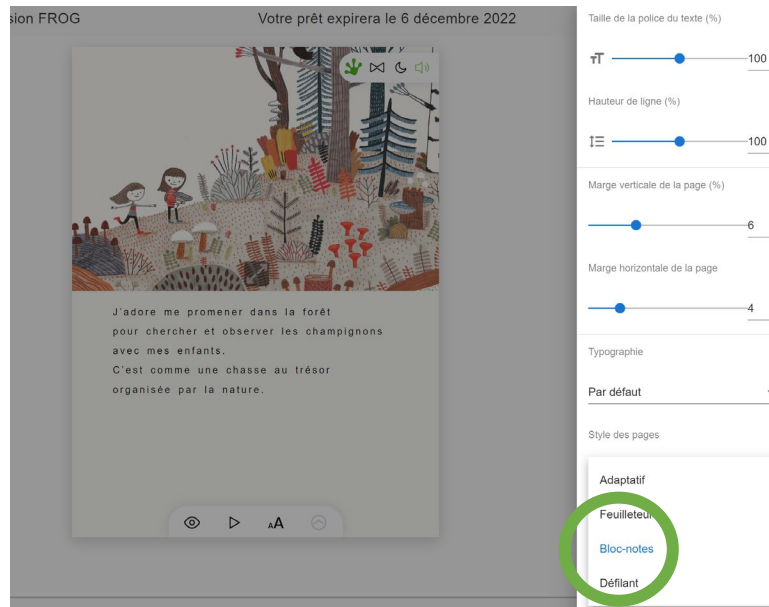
sion FROG

Votre prêt expirera le 6 décembre 2022

J'adore me promener dans la forêt pour chercher et observer les champignons avec mes enfants.
C'est comme une chasse au trésor organisée par la nature.

AA

Taille de la police du texte (%)

100

Hauteur de ligne (%)

100

Marge verticale de la page (%)

6

Marge horizontale de la page

4

Typographie

Par défaut

Style des pages

Adaptatif

Feuilleteur

Bloc-notes

Défilant